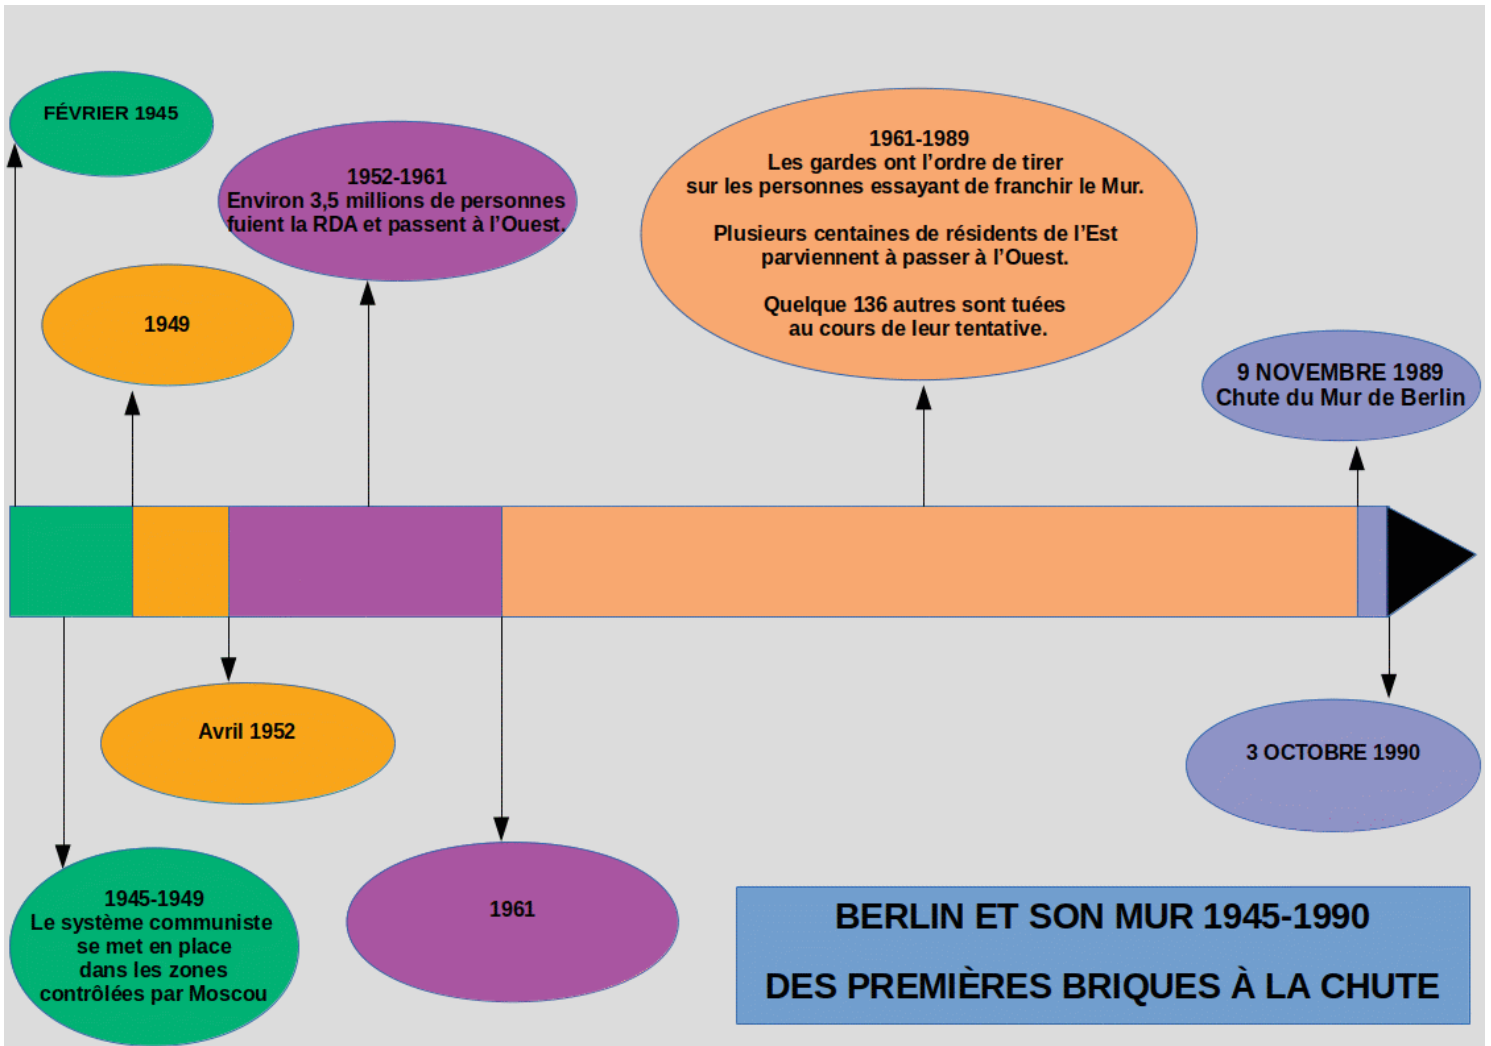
FÉVRIER 1945

1952-1961
Environ 3,5 millions de personnes fuient la RDA et passent à l'Ouest.

1949

1961-1989
Les gardes ont l'ordre de tirer sur les personnes essayant de franchir le Mur.

Plusieurs centaines de résidents de l'Est parviennent à passer à l'Ouest.

Quelque 136 autres sont tuées au cours de leur tentative.

9 NOVEMBRE 1989
Chute du Mur de Berlin

Avril 1952

3 OCTOBRE 1990

1945-1949
Le système communiste se met en place dans les zones contrôlées par Moscou

1961

BERLIN ET SON MUR 1945-1990

DES PREMIÈRES BRIQUES À LA CHUTE